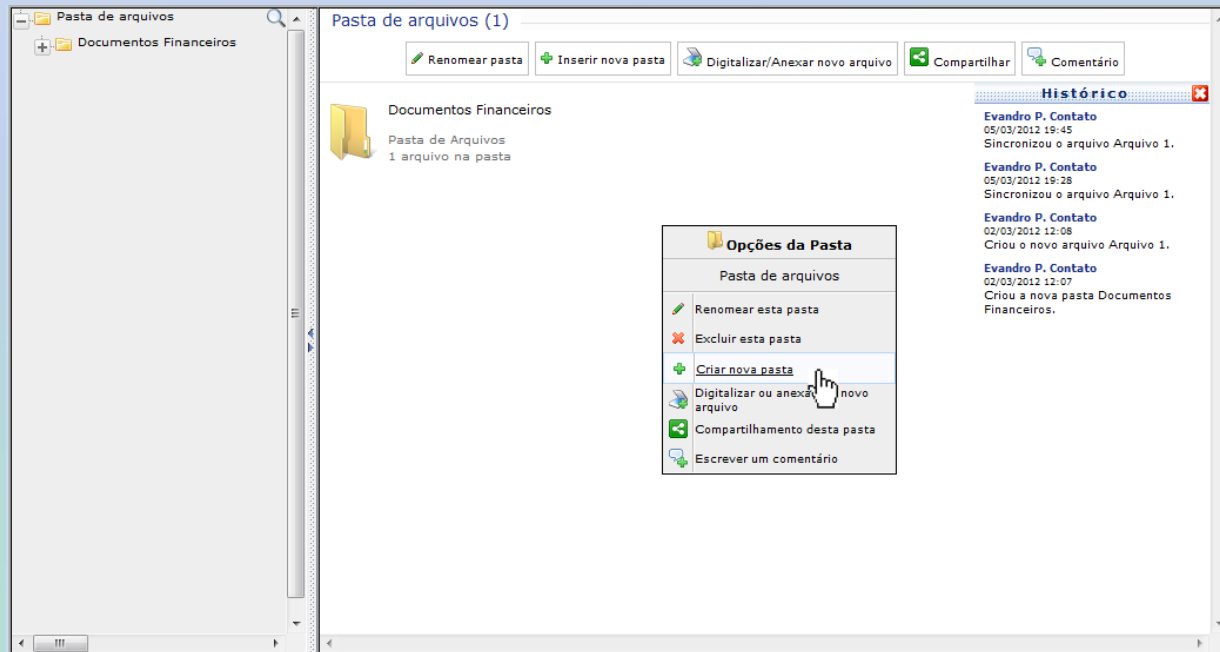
Pasta de arquivos

Documentos Financeiros

Pasta de arquivos (1)

Renomear pasta

Inserir nova pasta

Digitalizar/Anexar novo arquivo

Compartilhar

Comentário

Documentos Financeiros

Pasta de Arquivos
1 arquivo na pasta

Histórico

Evandro P. Contato
05/03/2012 19:45
Sincronizou o arquivo Arquivo 1.

Evandro P. Contato
05/03/2012 19:28
Sincronizou o arquivo Arquivo 1.

Evandro P. Contato
02/03/2012 12:08
Criou o novo arquivo Arquivo 1.

Evandro P. Contato
02/03/2012 12:07
Criou a nova pasta Documentos Financeiros.

Opções da Pasta

Pasta de arquivos

Renomear esta pasta

Excluir esta pasta

Criar nova pasta

Digitalizar ou anex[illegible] novo arquivo

Compartilhamento desta pasta

Escrever um comentário